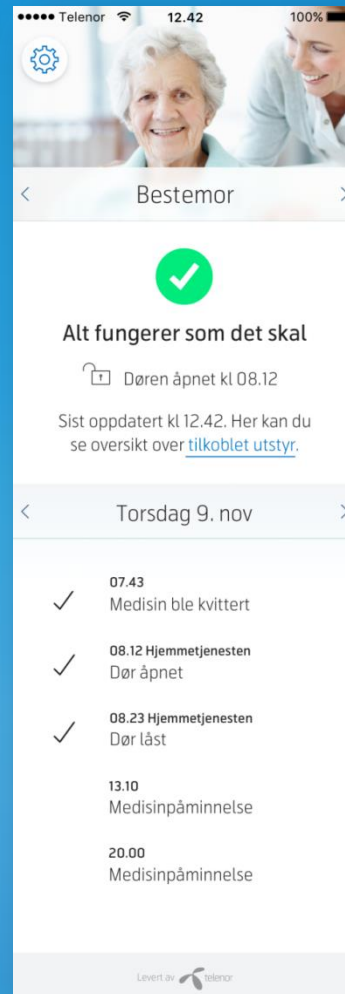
●●●●● Telenor 12.42 100%

Bestemor

Alt fungerer som det skal

Døren åpnet kl 08.12

Sist oppdatert kl 12.42. Her kan du se oversikt over tilkoblet utstyr.

Torsdag 9. nov

07.43
Medisin ble kvittert

08.12 Hjemmetjenesten
Dør åpnet

08.23 Hjemmetjenesten
Dør låst

13.10
Medisinpåminnelse

20.00
Medisinpåminnelse

Levert av telenor